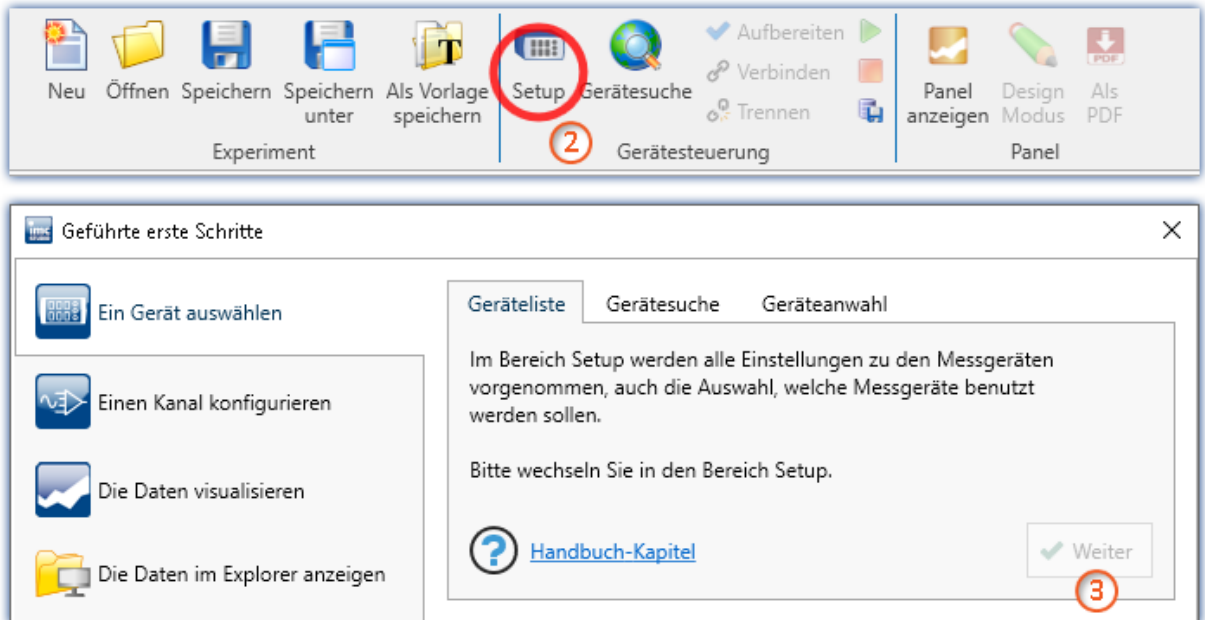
Neu Öffnen Speichern Speichern unter Als Vorlage speichern

Experiment

Setup Gerätesuche Aufbereiten Verbinden Trennen

2

Gerätesteuerung

Panel anzeigen Design Modus Als PDF

Panel

Geführte erste Schritte

Ein Gerät auswählen

Einen Kanal konfigurieren

Die Daten visualisieren

Die Daten im Explorer anzeigen

Geräteliste Gerätesuche Geräteanwahl

Im Bereich Setup werden alle Einstellungen zu den Messgeräten vorgenommen, auch die Auswahl, welche Messgeräte benutzt werden sollen.

Bitte wechseln Sie in den Bereich Setup.

Handbuch-Kapitel

Weiter

3